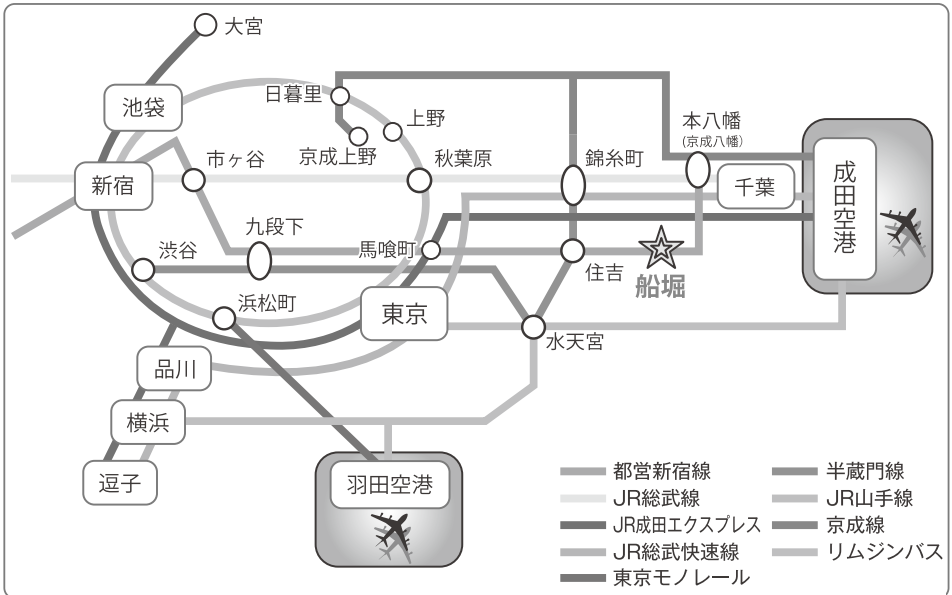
大宮
池袋
日暮里
上野
京成上野
秋葉原
市ヶ谷
新宿
本八幡
(京成八幡)
錦糸町
成田空港
千葉
九段下
渋谷
馬喰町
住吉
船堀
浜松町
東京
水天宮
品川
横浜
逗子
羽田空港

都営新宿線
JR総武線
JR成田エクスプレス
JR総武快速線
東京モノレール
半蔵門線
JR山手線
京成線
リムジンバス